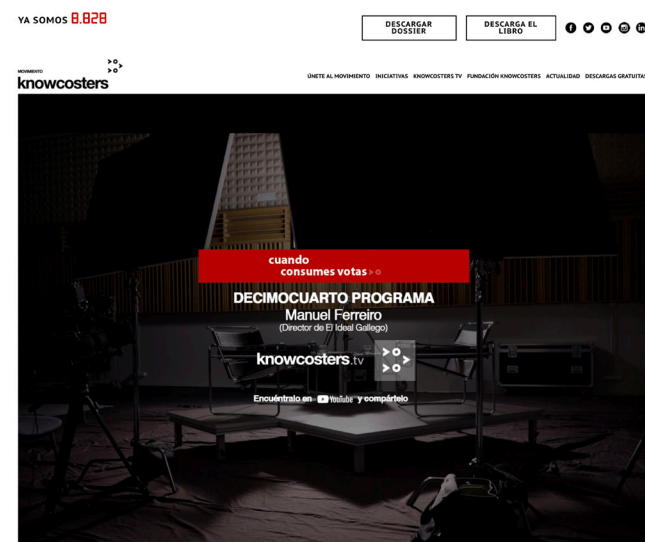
YA SOMOS 8.828

DESCARGAR DOSSIER

DESCARGA EL LIBRO

MOVIMIENTO
knowcosters

ÚNETE AL MOVIMIENTO INICIATIVAS KNOWCOSTERS TV FUNDACIÓN KNOWCOSTERS ACTUALIDAD DESCARGAS GRATUITAS

cuando
consumes votas

DECIMOCUARTO PROGRAMA
Manuel Ferreiro
(Director de El Ideal Gallego)

knowcosters.tv

Encuéntralo en YouTube y compártelo